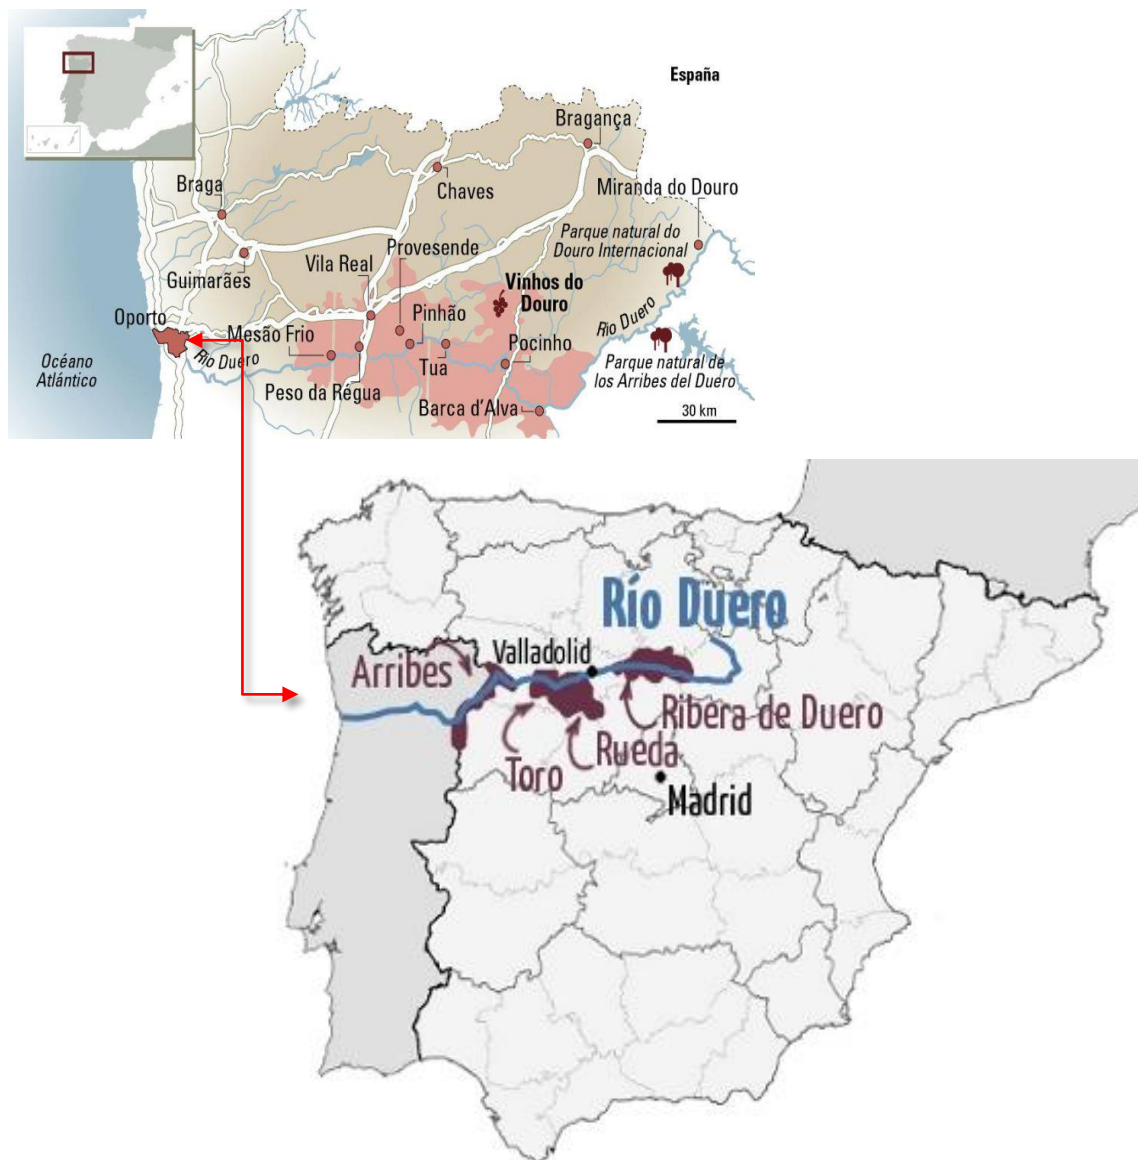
España

Bragança

Chaves

Braga

Miranda do Douro

Parque natural do Douro Internacional

Provesende

Vila Real

Guimarães

Vinhos do Douro

Pinhão

Oporto

Mesão Frio

Río Duero

Pocinho

Océano Atlántico

Río Duero

Tua

Parque natural de los Arribes del Duero

Peso da Régua

Barca d'Alva

30 km

Río Duero

Valladolid

Arribes

Ribera de Duero

Rueda

Toro

Madrid